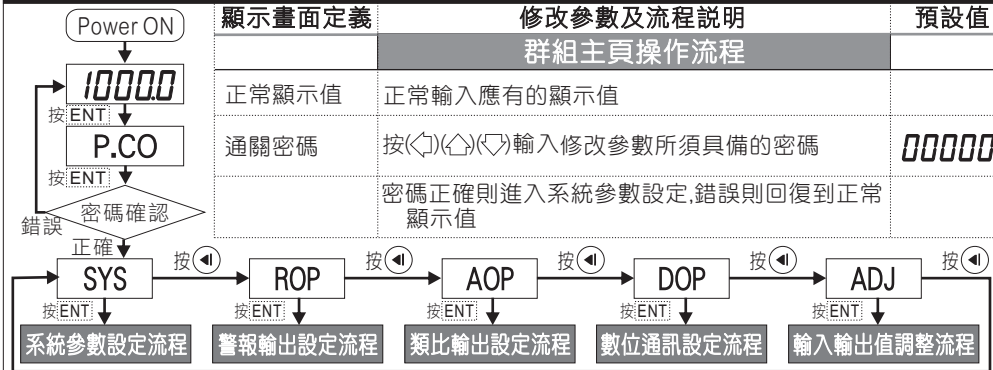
Power ON

1000.0

按 ENT

P.CO

按 ENT

密碼確認

錯誤

正確

| 顯示畫面定義 | 修改參數及流程說明 | 預設值 |
|---|---|---|
| | 群組主頁操作流程 | |
| 正常顯示值 | 正常輸入應有的顯示值 | |
| 通關密碼 | 按(◁)(△)(▽)輸入修改參數所須具備的密碼 | 00000 |
| | 密碼正確則進入系統參數設定,錯誤則回復到正常顯示值 | |

SYS 按(◀) ROP 按(◀) AOP 按(◀) DOP 按(◀) ADJ 按(◀)

按 ENT 系統參數設定流程

按 ENT 警報輸出設定流程

按 ENT 類比輸出設定流程

按 ENT 數位通訊設定流程

按 ENT 輸入輸出值調整流程